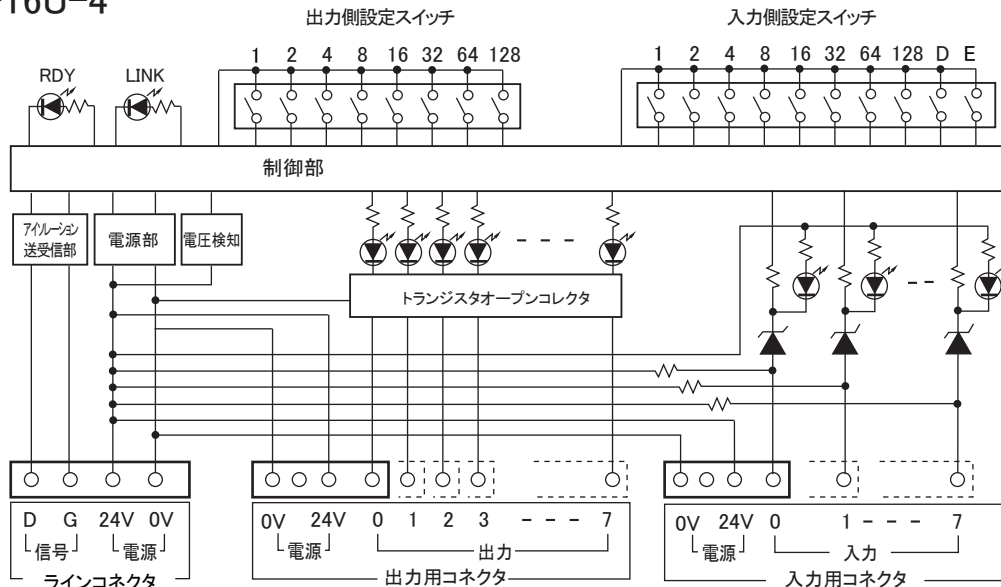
16U-4

出力側設定スイッチ

1 2 4 8 16 32 64 128

入力側設定スイッチ

1 2 4 8 16 32 64 128 D E

RDY LINK

制御部

アイソレーション送受信部

電源部

電圧検知

トランジスタオープンコレクタ

D G 24V 0V
信号 電源
ラインコネクタ

0V 24V 0 1 2 3 - - - 7
電源 出力
出力用コネクタ

0V 24V 0 1 - - - 7
電源 入力
入力用コネクタ